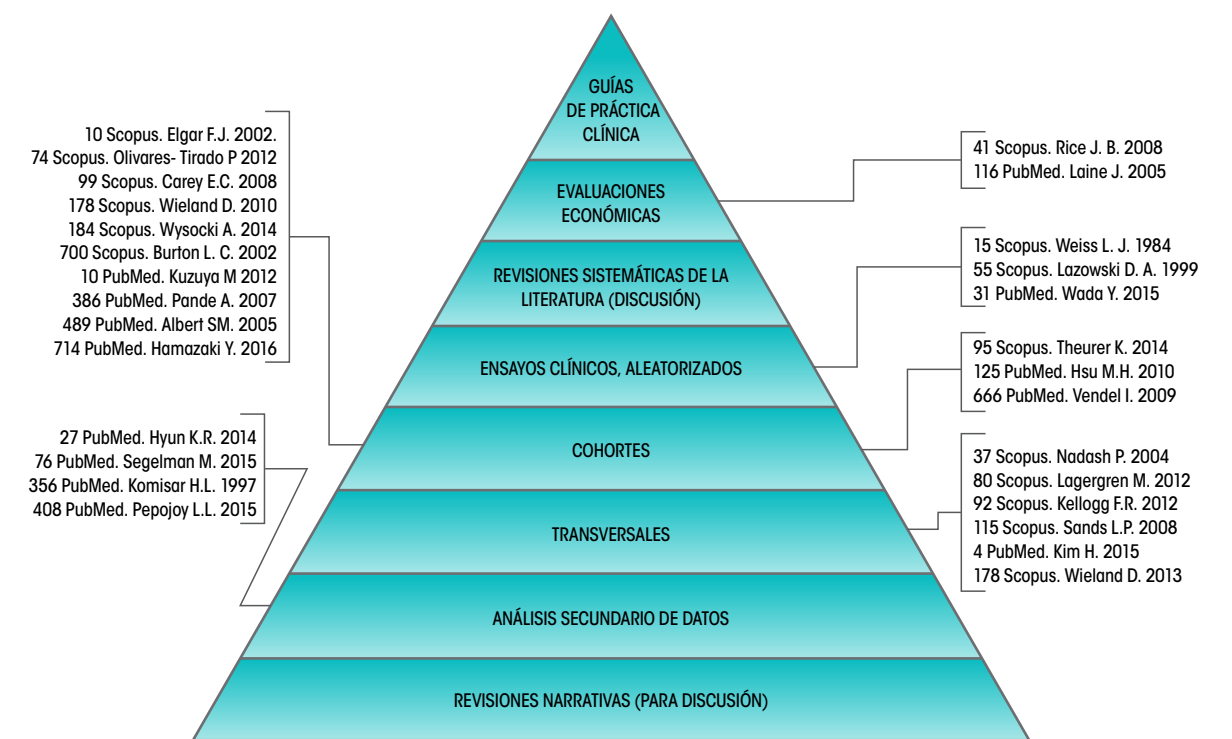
GUÍAS DE PRÁCTICA CLÍNICA

EVALUACIONES ECONÓMICAS

REVISIONES SISTEMÁTICAS DE LA LITERATURA (DISCUSIÓN)

ENSAYOS CLÍNICOS, ALEATORIZADOS

COHORTES

TRANSVERSALES

ANÁLISIS SECUNDARIO DE DATOS

REVISIONES NARRATIVAS (PARA DISCUSIÓN)

10 Scopus. Elgar F.J. 2002.
74 Scopus. Olivares- Tirado P 2012
99 Scopus. Carey E.C. 2008
178 Scopus. Wieland D. 2010
184 Scopus. Wysocki A. 2014
700 Scopus. Burton L. C. 2002
10 PubMed. Kuzuya M 2012
386 PubMed. Pande A. 2007
489 PubMed. Albert SM. 2005
714 PubMed. Hamazaki Y. 2016

27 PubMed. Hyun K.R. 2014
76 PubMed. Segelman M. 2015
356 PubMed. Komisar H.L. 1997
408 PubMed. Pepojoy L.L. 2015

41 Scopus. Rice J. B. 2008
116 PubMed. Laine J. 2005

15 Scopus. Weiss L. J. 1984
55 Scopus. Lazowski D. A. 1999
31 PubMed. Wada Y. 2015

95 Scopus. Theurer K. 2014
125 PubMed. Hsu M.H. 2010
666 PubMed. Vendel I. 2009

37 Scopus. Nadash P. 2004
80 Scopus. Lagergren M. 2012
92 Scopus. Kellogg F.R. 2012
115 Scopus. Sands L.P. 2008
4 PubMed. Kim H. 2015
178 Scopus. Wieland D. 2013